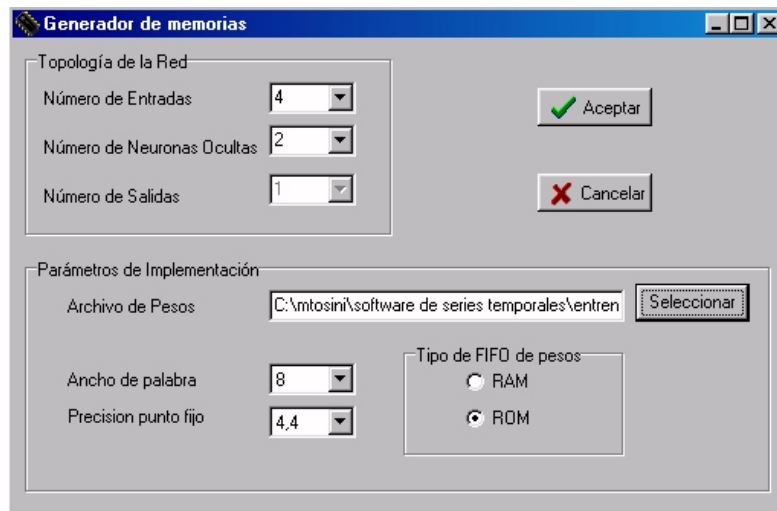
Generador de memorias

Topología de la Red

Número de Entradas 4

Número de Neuronas Ocultas 2

Número de Salidas 1

Aceptar

Cancelar

Parámetros de Implementación

Archivo de Pesos C:\mtosini\software de series temporales\entren

Seleccionar

Tipo de FIFO de pesos

RAM

ROM

Ancho de palabra 8

Precision punto fijo 4,4